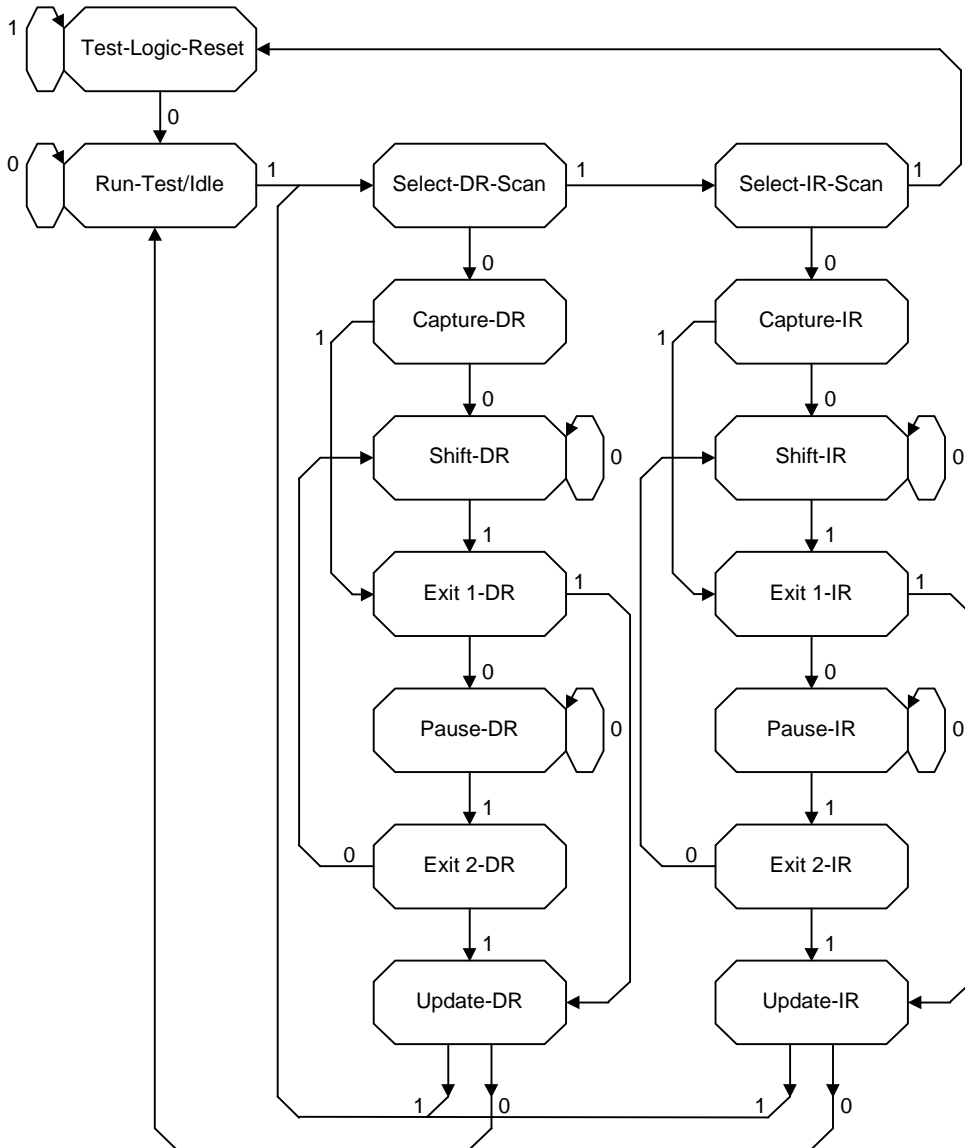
1
Test-Logic-Reset
0
0
Run-Test/Idle
1
Select-DR-Scan
1
Select-IR-Scan
1
0
0
Capture-DR
1
Capture-IR
1
0
0
Shift-DR
0
Shift-IR
0
1
1
Exit 1-DR
1
Exit 1-IR
1
0
0
Pause-DR
0
Pause-IR
0
1
1
0
Exit 2-DR
0
Exit 2-IR
1
1
Update-DR
Update-IR
1
0
1
0